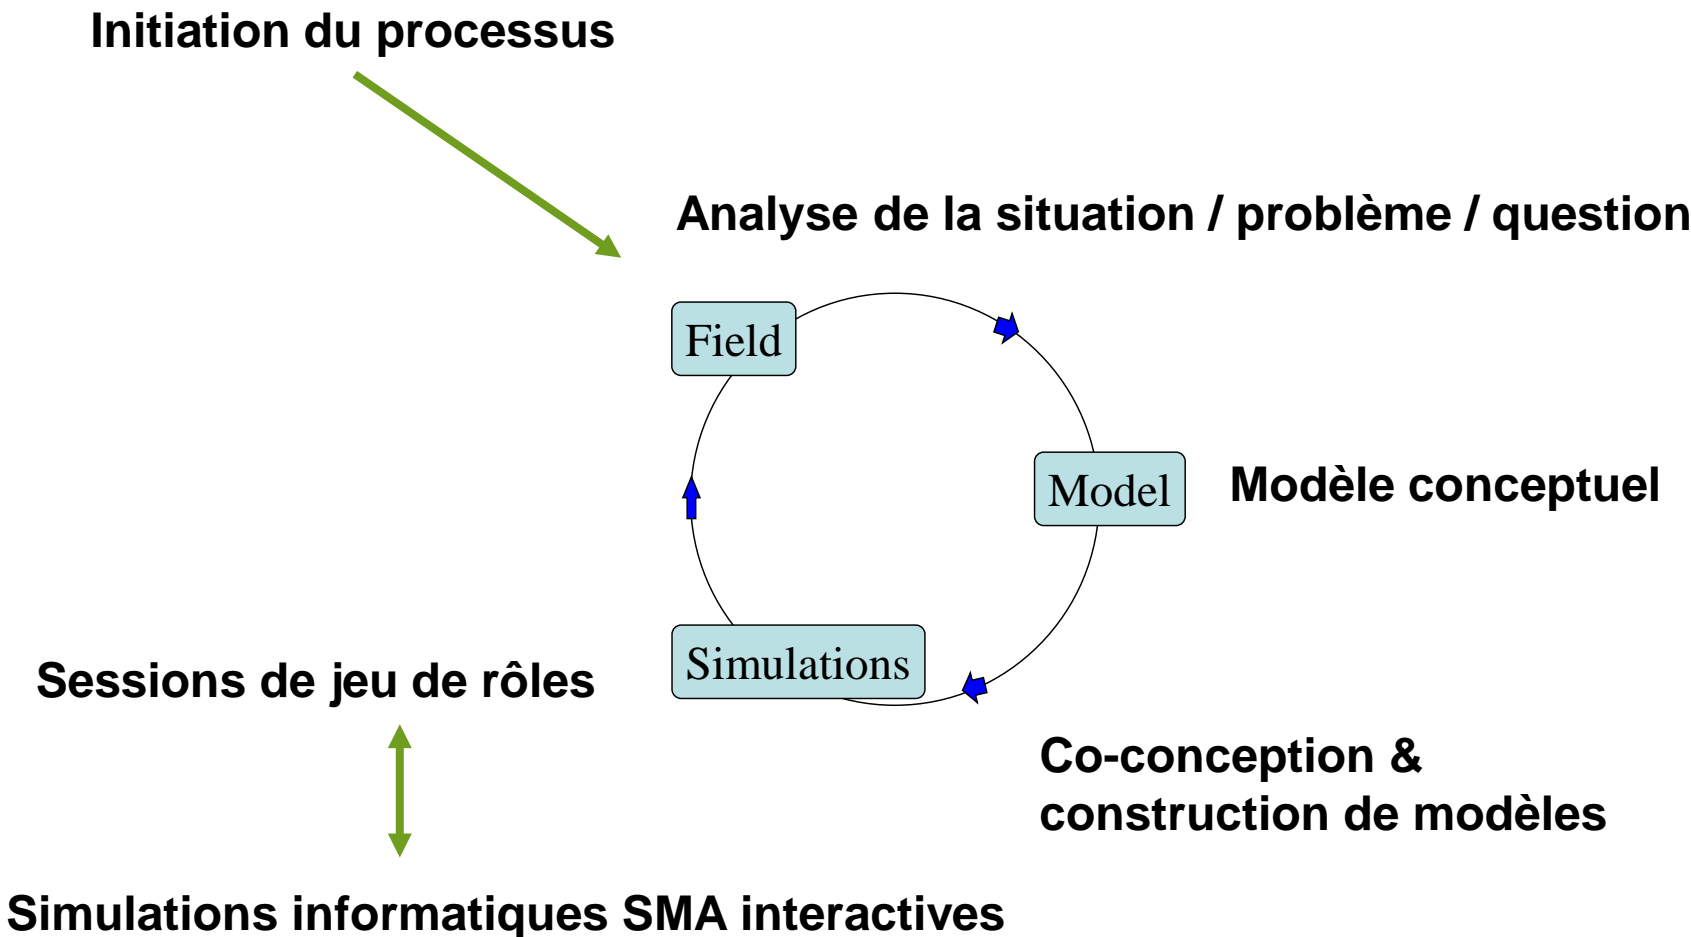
Initiation du processus

Analyse de la situation / problème / question

Field

Model

Modèle conceptuel

Simulations

Sessions de jeu de rôles

Co-conception & construction de modèles

Simulations informatiques SMA interactives